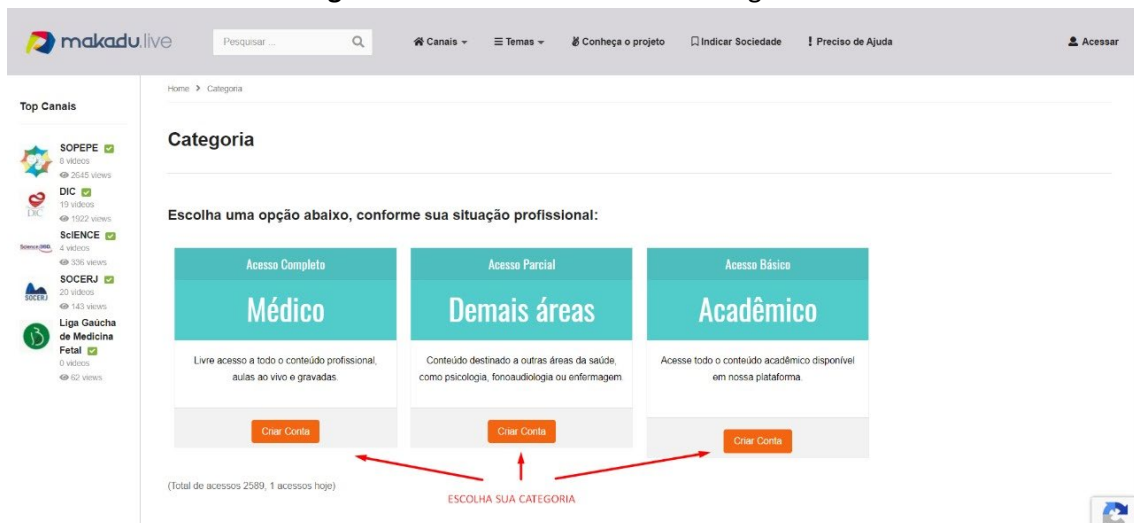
makadu.live

Pesquisar ...

Canais ▾ ≡ Temas ▾ Conheça o projeto Indicar Sociedade ! Preciso de Ajuda

Acessar

Top Canais

SOPEPE
8 videos
2645 views

DIC
19 videos
1922 views

SciENCE
4 videos
336 views

SOCERJ
20 videos
143 views

Liga Gaúcha de Medicina Fetal
0 videos
62 views

Home > Categoria

Categoria

Escolha uma opção abaixo, conforme sua situação profissional:

Acesso Completo

Médico

Livre acesso a todo o conteúdo profissional, aulas ao vivo e gravadas.

Criar Conta

Acesso Parcial

Demais áreas

Conteúdo destinado a outras áreas da saúde, como psicologia, fonoaudiologia ou enfermagem.

Criar Conta

Acesso Básico

Acadêmico

Acesse todo o conteúdo acadêmico disponível em nossa plataforma.

Criar Conta

(Total de acessos 2589, 1 acessos hoje)

ESCOLHA SUA CATEGORIA